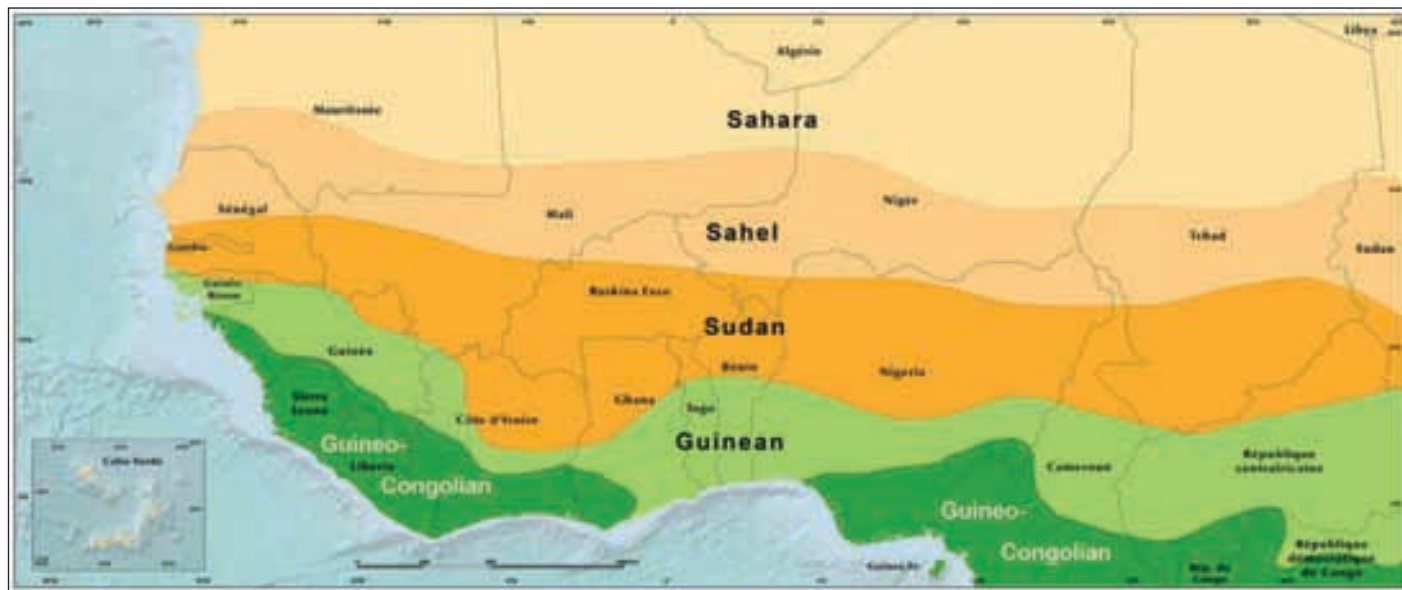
Algérie

Libye

Mauritanie

Sahara

Sénégal

Mali

Niger

Sahel

Tchad

Soudan

Gambie

Guinée-Bissau

Burkina Faso

Sudan

Guinée

Bénin

Nigeria

Sierra Leone

Ghana

Togo

Côte d'Ivoire

Guinean

Guineo-

Liberia

Congolian

Cameroun

République centrafricaine

Cabo Verde

Guineo-

Congolian

Guinée Éq.

Rép. du Congo

République démocratique du Congo